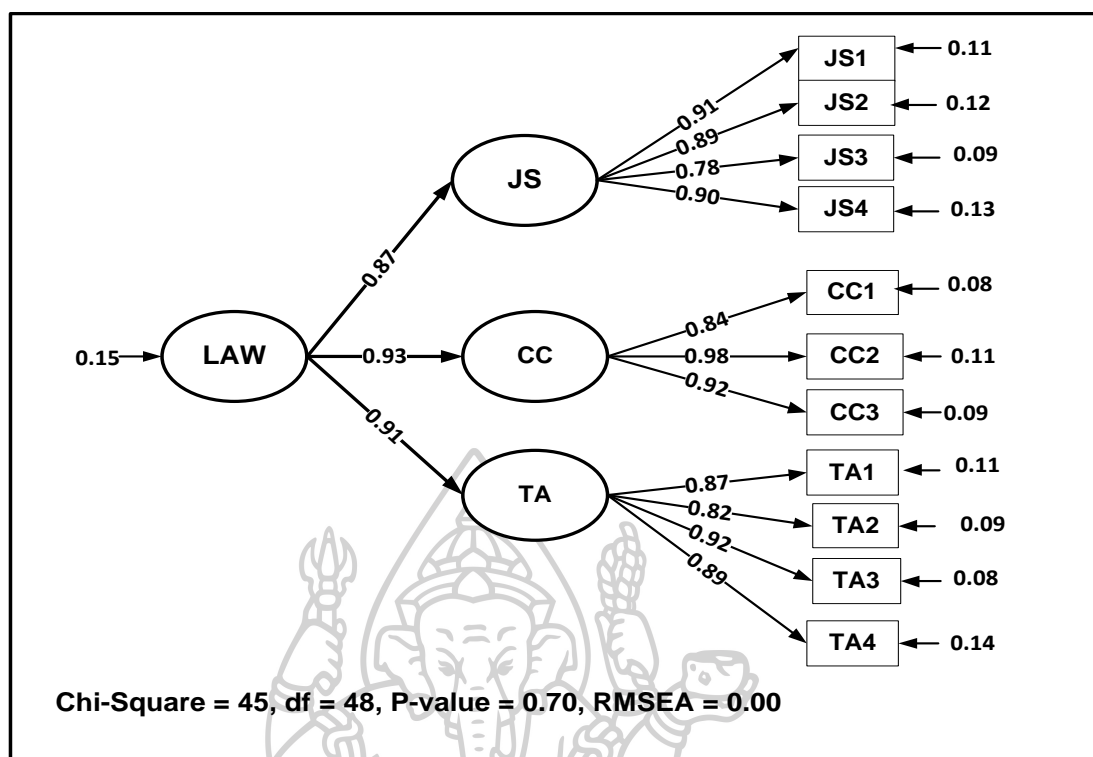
JS1 0.11
JS2 0.12
JS3 0.09
JS4 0.13
0.91
0.89
0.78
0.90
JS
0.87
CC1 0.08
CC2 0.11
CC3 0.09
0.84
0.98
0.92
0.15 LAW 0.93 CC
0.91
TA
0.87
0.82
0.92
0.89
TA1 0.11
TA2 0.09
TA3 0.08
TA4 0.14

Chi-Square = 45, df = 48, P-value = 0.70, RMSEA = 0.00